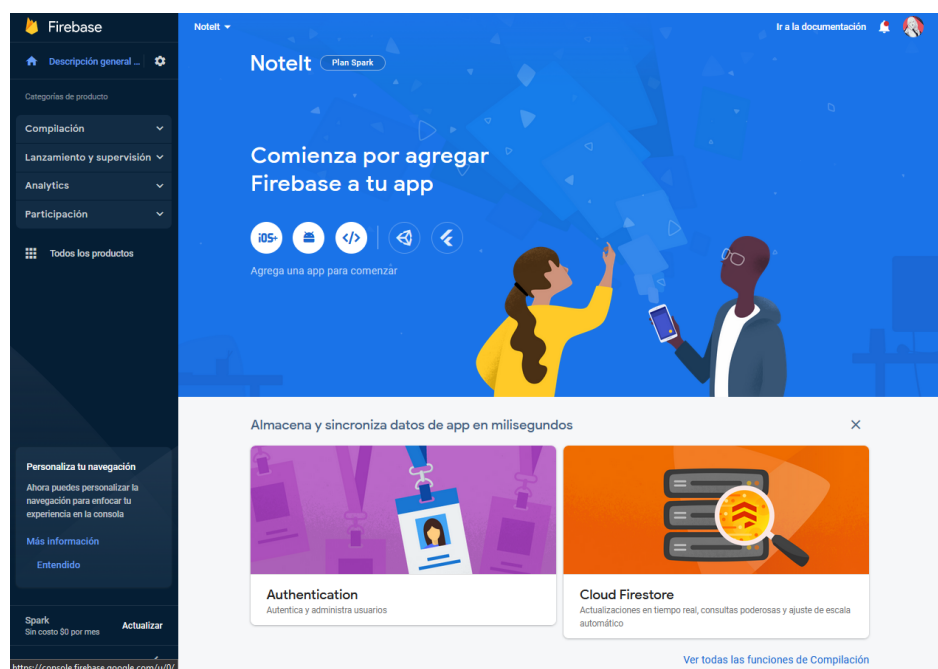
Firebase

Descripción general ...

Categorías de producto

Compilación

Lanzamiento y supervisión

Analytics

Participación

Todos los productos

Personaliza tu navegación

Ahora puedes personalizar la navegación para enfocar tu experiencia en la consola

Más información

Entendido

Spark
Sin costo $0 por mes

Actualizar

https://console.firebase.google.com/u/0/

NoteIt

Ir a la documentación

NoteIt Plan Spark

Comienza por agregar Firebase a tu app

iOS+

Agrega una app para comenzar

Almacena y sincroniza datos de app en milisegundos

Authentication
Autentica y administra usuarios

Cloud Firestore
Actualizaciones en tiempo real, consultas poderosas y ajuste de escala automático

Ver todas las funciones de Compilación